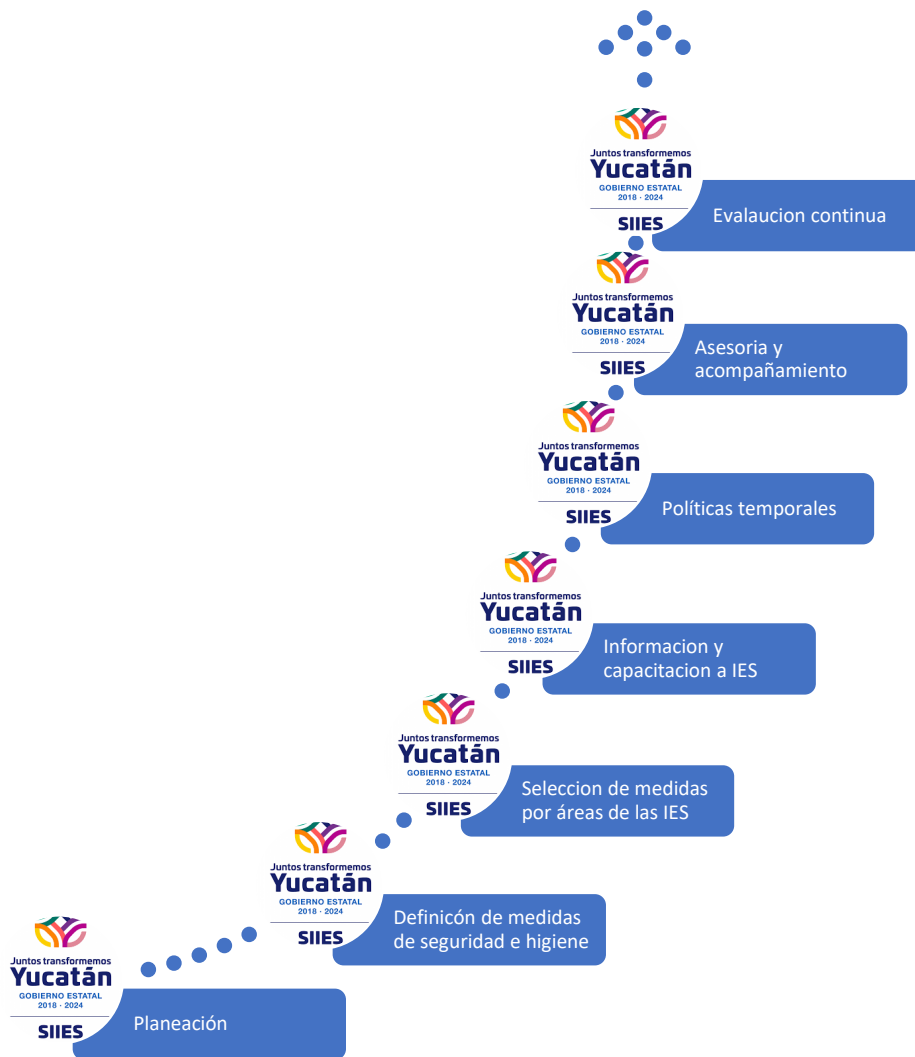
Juntos transformemos
Yucatán
GOBIERNO ESTATAL
2018 · 2024
SIIES
Evalaucion continua

Juntos transformemos
Yucatán
GOBIERNO ESTATAL
2018 · 2024
SIIES
Asesoria y acompañamiento

Juntos transformemos
Yucatán
GOBIERNO ESTATAL
2018 · 2024
SIIES
Políticas temporales

Juntos transformemos
Yucatán
GOBIERNO ESTATAL
2018 · 2024
SIIES
Informacion y capacitacion a IES

Juntos transformemos
Yucatán
GOBIERNO ESTATAL
2018 · 2024
SIIES
Seleccion de medidas por áreas de las IES

Juntos transformemos
Yucatán
GOBIERNO ESTATAL
2018 · 2024
SIIES
Definicón de medidas de seguridad e higiene

Juntos transformemos
Yucatán
GOBIERNO ESTATAL
2018 · 2024
SIIES
Planeación